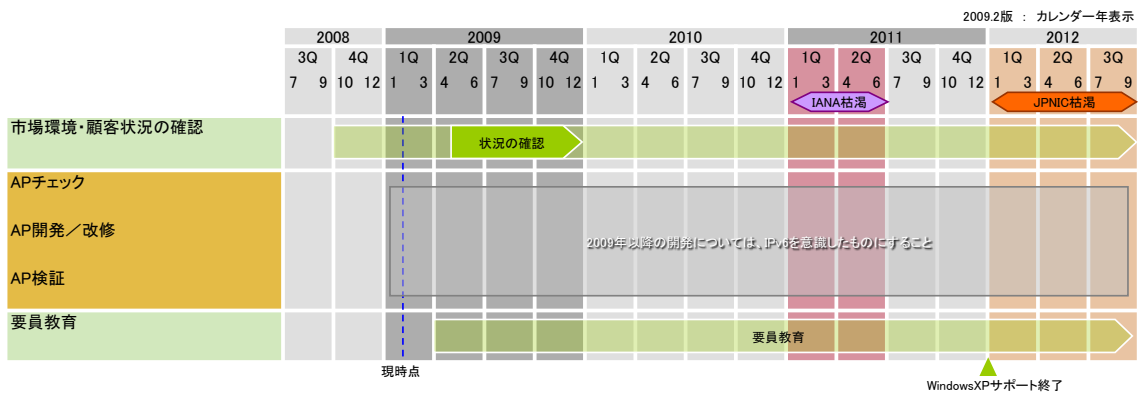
2009.2版 ： カレンダー年表示

| | 2008 | | 2009 | | | | 2010 | | | | 2011 | | | | 2012 | | |
|---|---|---|---|---|---|---|---|---|---|---|---|---|---|---|---|---|---|
| | 3Q | 4Q | 1Q | 2Q | 3Q | 4Q | 1Q | 2Q | 3Q | 4Q | 1Q | 2Q | 3Q | 4Q | 1Q | 2Q | 3Q |
| | 7 9 | 10 12 | 1 3 | 4 6 | 7 9 | 10 12 | 1 3 | 4 6 | 7 9 | 10 12 | 1 3 | 4 6 | 7 9 | 10 12 | 1 3 | 4 6 | 7 9 |

IANA枯渇

JPNIC枯渇

市場環境・顧客状況の確認

状況の確認

APチェック

AP開発／改修

AP検証

2009年以降の開発については、IPv6を意識したものにすること

要員教育

要員教育

現時点

WindowsXPサポート終了